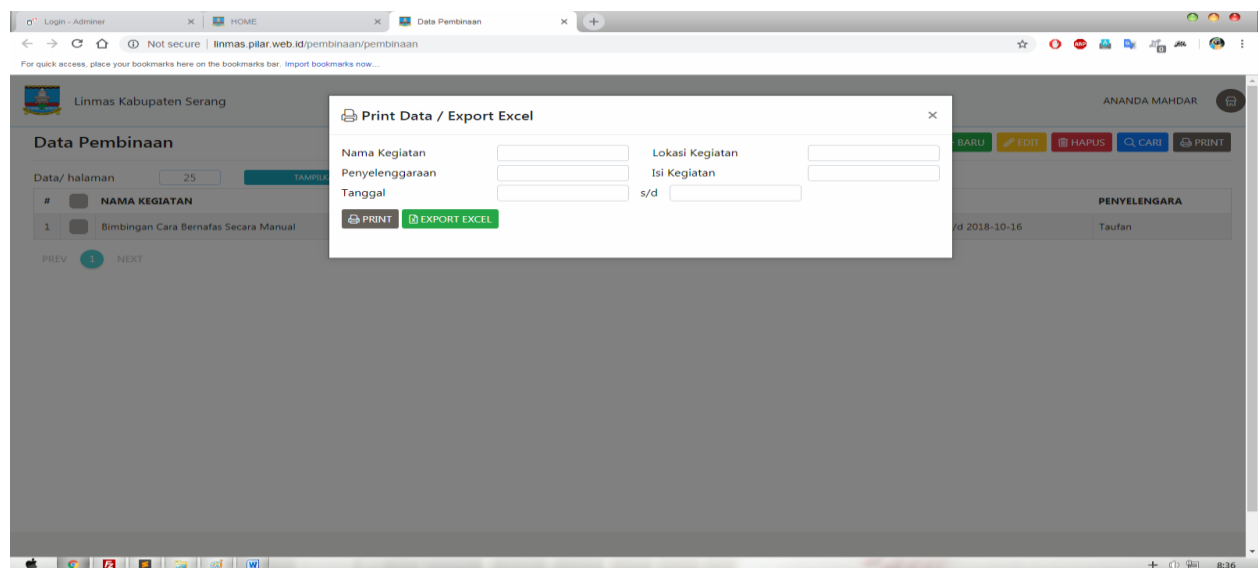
Login - Adminer × HOME × Data Pembinaan × +

Not secure | linmas.pilar.web.id/pembinaan/pembinaan

For quick access, place your bookmarks here on the bookmarks bar. Import bookmarks now...

Linmas Kabupaten Serang

ANANDA MAHDAR

Data Pembinaan

BARU EDIT HAPUS CARI PRINT

Data/ halaman 25 TAMPILK

| # | | NAMA KEGIATAN | | PENYELENGARA |
|---|---|---|---|---|
| 1 | | Bimbingan Cara Bernafas Secara Manual | /d 2018-10-16 | Taufan |

PREV 1 NEXT

Print Data / Export Excel ×

Nama Kegiatan
Lokasi Kegiatan
Penyelenggaraan
Isi Kegiatan
Tanggal
s/d

PRINT EXPORT EXCEL

8:36